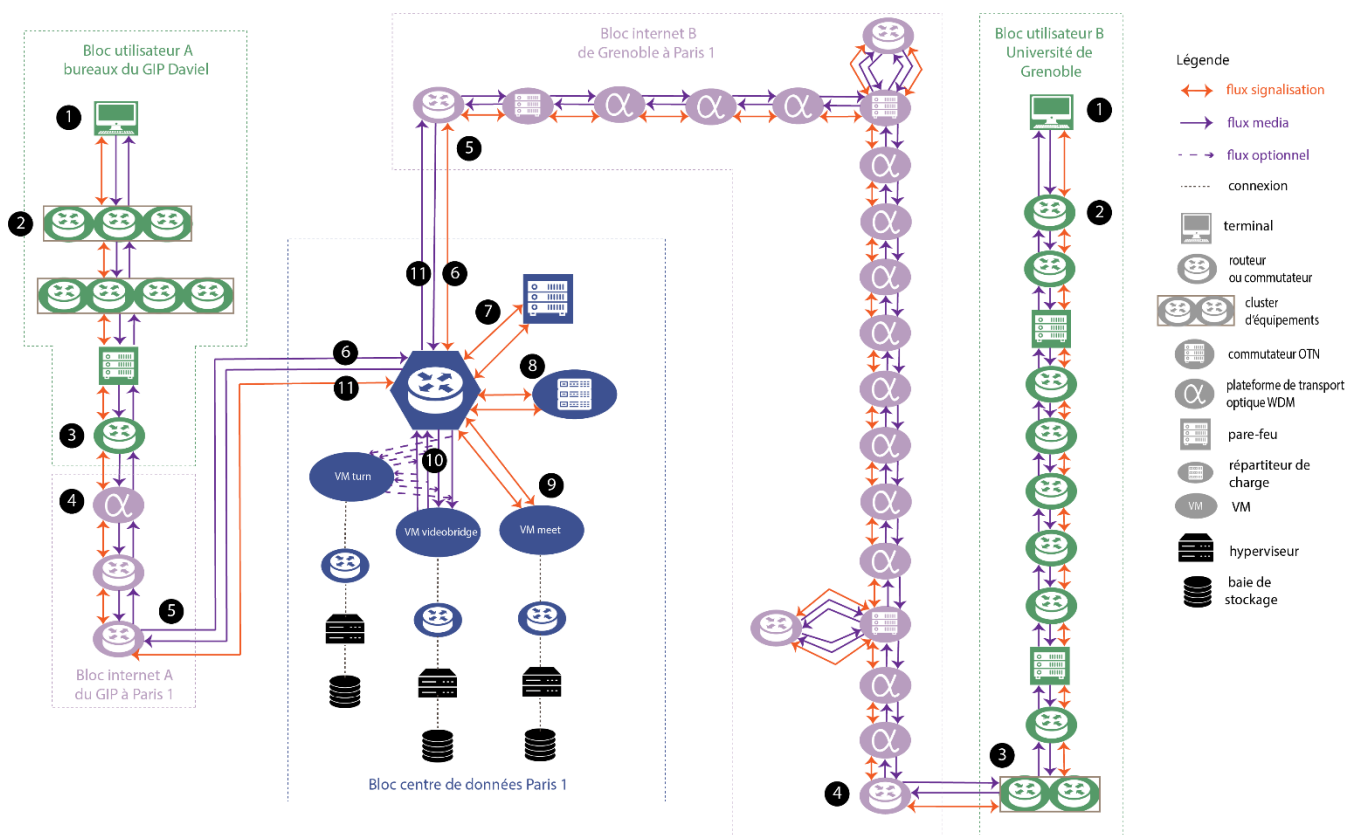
Bloc utilisateur A
bureaux du GIP Daviel

1

2

3

4

5

Bloc internet A
du GIP à Paris 1

Bloc internet B
de Grenoble à Paris 1

5

11

6

6

11

7

8

10

9

VM turn

VM videobridge

VM meet

Bloc centre de données Paris 1

4

Bloc utilisateur B
Université de
Grenoble

1

2

3

Légende

flux signalisation

flux media

flux optionnel

connexion

terminal

routeur
ou commutateur

cluster
d'équipements

commutateur OTN

plateforme de transport
optique WDM

pare-feu

répartiteur de
charge

VM

VM

hyperviseur

baie de
stockage